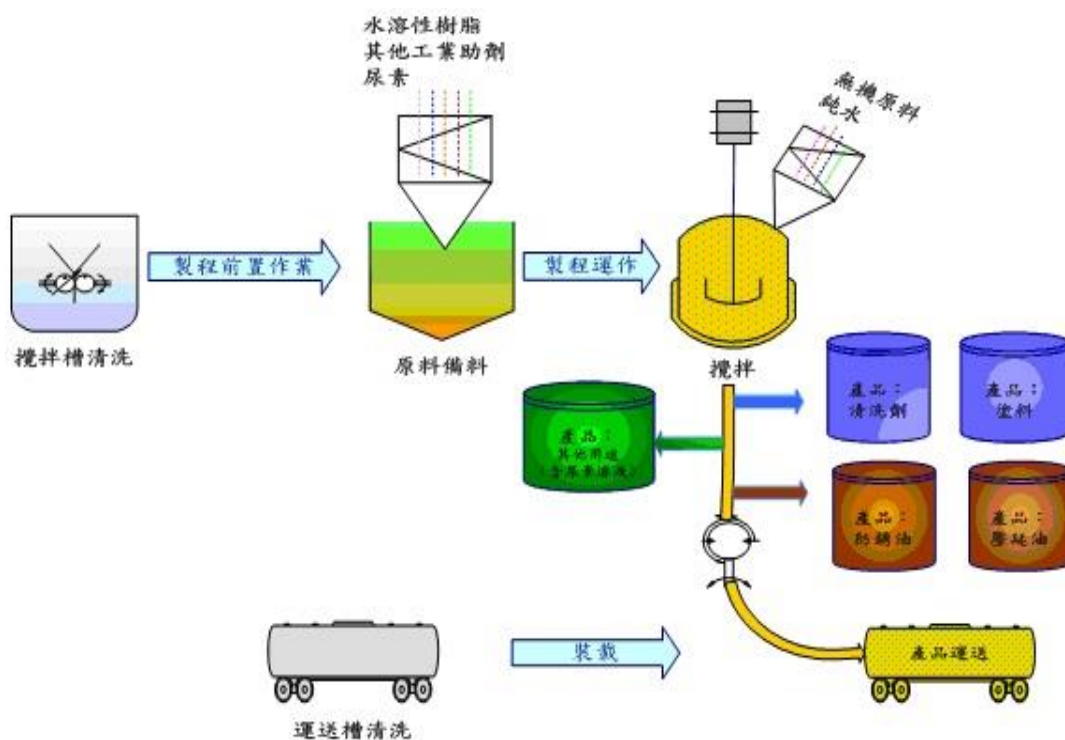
水溶性樹脂
其他工業助劑
尿素

無機原料
純水

製程前置作業

製程運作

攪拌槽清洗

原料備料

攪拌

產品：
清洗劑

產品：
塗料

產品：
其他用途
（含尿素溶液）

產品：
防鏽油

產品：
脫模油

裝載

產品運送

運送槽清洗